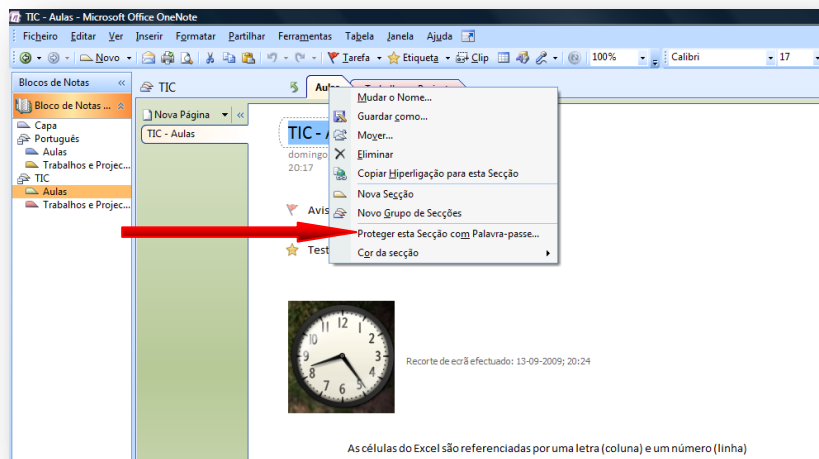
TIC - Aulas - Microsoft Office OneNote

Ficheiro Editar Ver Inserir Formatar Partilhar Ferramentas Tabela Janela Ajuda

Novo Tarefa Etiqueta Clip 100% Calibri 17

Blocos de Notas

Bloco de Notas ...

Capa
Português
Aulas
Trabalhos e Projec...
TIC
Aulas
Trabalhos e Projec...

TIC

Aulas

Nova Página

TIC - Aulas

TIC - A

domingo
20:17

Avis

Test

Mudar o Nome...
Guardar como...
Mover...
Eliminar
Copiar Hiperligação para esta Secção
Nova Secção
Novo Grupo de Secções
Proteger esta Secção com Palavra-passe...
Cor da secção

Recorte de ecrã efectuado: 13-09-2009; 20:24

As células do Excel são referenciadas por uma letra (coluna) e um número (linha)